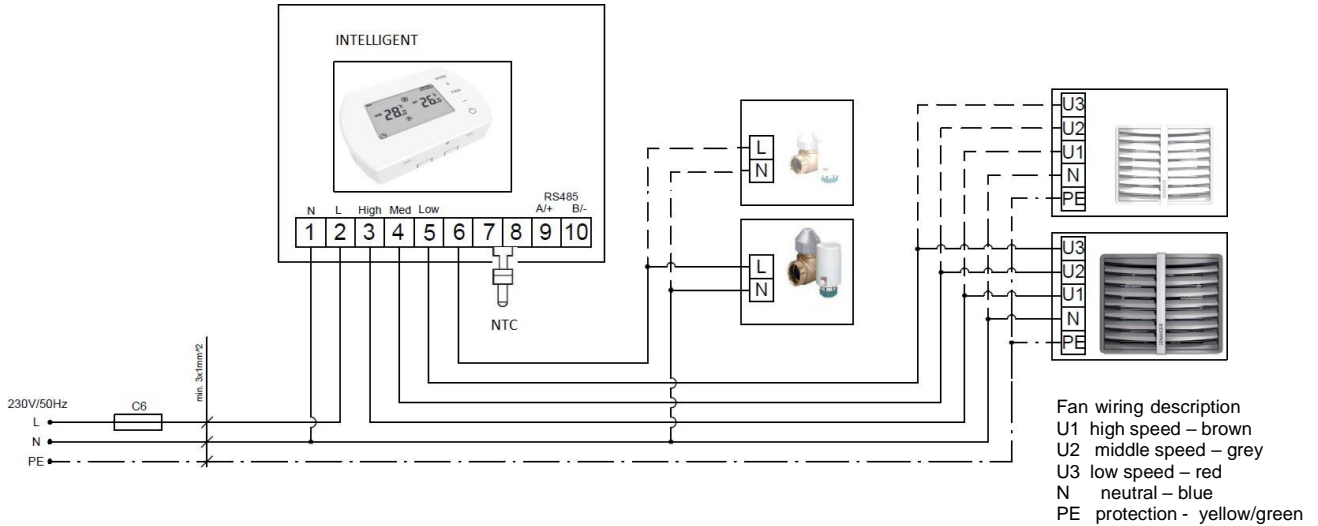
INTELLIGENT

-28 -26

N L High Med Low
RS485
A/+ B/-
1 2 3 4 5 6 7 8 9 10

NTC

L
N

L
N

U3
U2
U1
N
PE

U3
U2
U1
N
PE

230V/50Hz
L
N
PE
C6
min. 3x1mm^2

Fan wiring description
U1 high speed – brown
U2 middle speed – grey
U3 low speed – red
N neutral – blue
PE protection - yellow/green